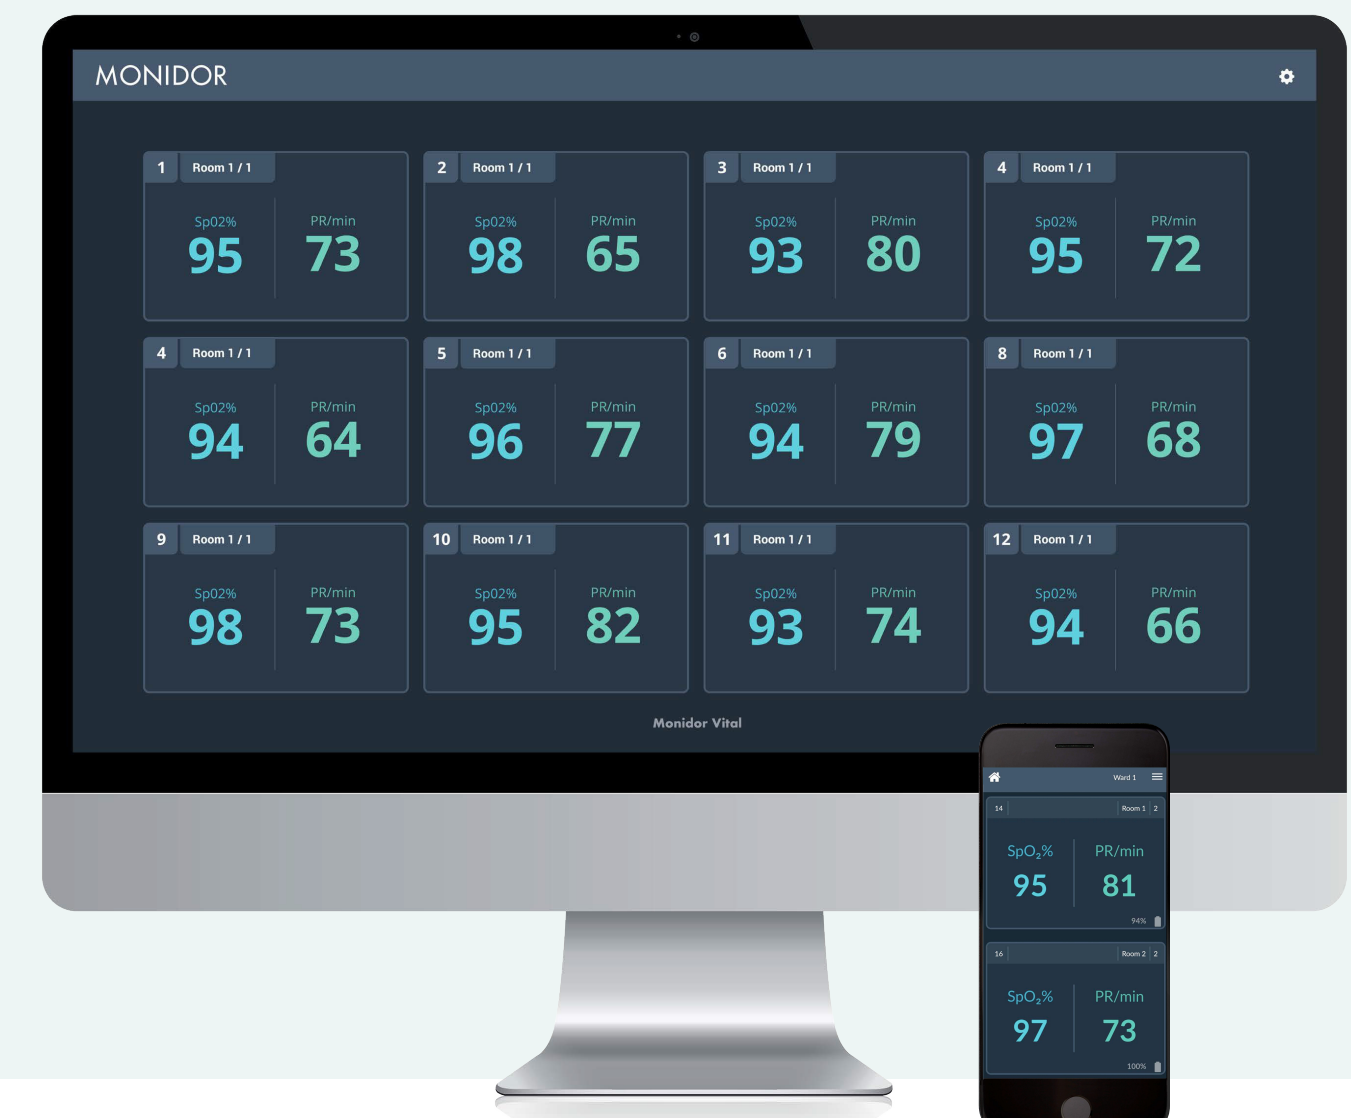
MONIDOR

1 Room 1 / 1
Sp02% 95
PR/min 73

2 Room 1 / 1
Sp02% 98
PR/min 65

3 Room 1 / 1
Sp02% 93
PR/min 80

4 Room 1 / 1
Sp02% 95
PR/min 72

4 Room 1 / 1
Sp02% 94
PR/min 64

5 Room 1 / 1
Sp02% 96
PR/min 77

6 Room 1 / 1
Sp02% 94
PR/min 79

8 Room 1 / 1
Sp02% 97
PR/min 68

9 Room 1 / 1
Sp02% 98
PR/min 73

10 Room 1 / 1
Sp02% 95
PR/min 82

11 Room 1 / 1
Sp02% 93
PR/min 74

12 Room 1 / 1
Sp02% 94
PR/min 66

Monidor Vital

Ward 1

14 Room 1 2
$SpO_2$% 95
PR/min 81
94%

16 Room 2 2
$SpO_2$% 97
PR/min 73
100%